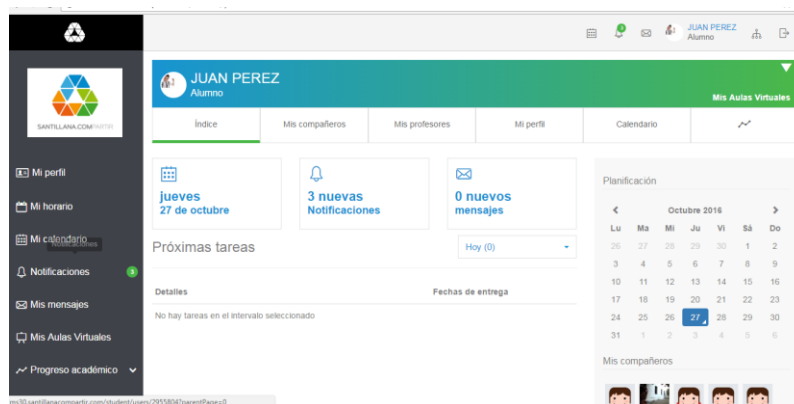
3 JUAN PEREZ Alumno

SANTILLANA COMPARTIR

Mi perfil
Mi horario
Mi calendario
Notificaciones
Notificaciones 3
Mis mensajes
Mis Aulas Virtuales
Progreso académico

JUAN PEREZ
Alumno

Mis Aulas Virtuales

Índice | Mis compañeros | Mis profesores | Mi perfil | Calendario

jueves
27 de octubre

3 nuevas
Notificaciones

0 nuevos
mensajes

Próximas tareas

Hoy (0)

Detalles | Fechas de entrega

No hay tareas en el intervalo seleccionado

Planificación

Octubre 2016

| Lu | Ma | Mi | Ju | Vi | Sá | Do |
|---|---|---|---|---|---|---|
| 26 | 27 | 28 | 29 | 30 | 1 | 2 |
| 3 | 4 | 5 | 6 | 7 | 8 | 9 |
| 10 | 11 | 12 | 13 | 14 | 15 | 16 |
| 17 | 18 | 19 | 20 | 21 | 22 | 23 |
| 24 | 25 | 26 | 27 | 28 | 29 | 30 |
| 31 | 1 | 2 | 3 | 4 | 5 | 6 |

Mis compañeros

ms30.santillanacompartir.com/student/users/2955804?parentPage=0